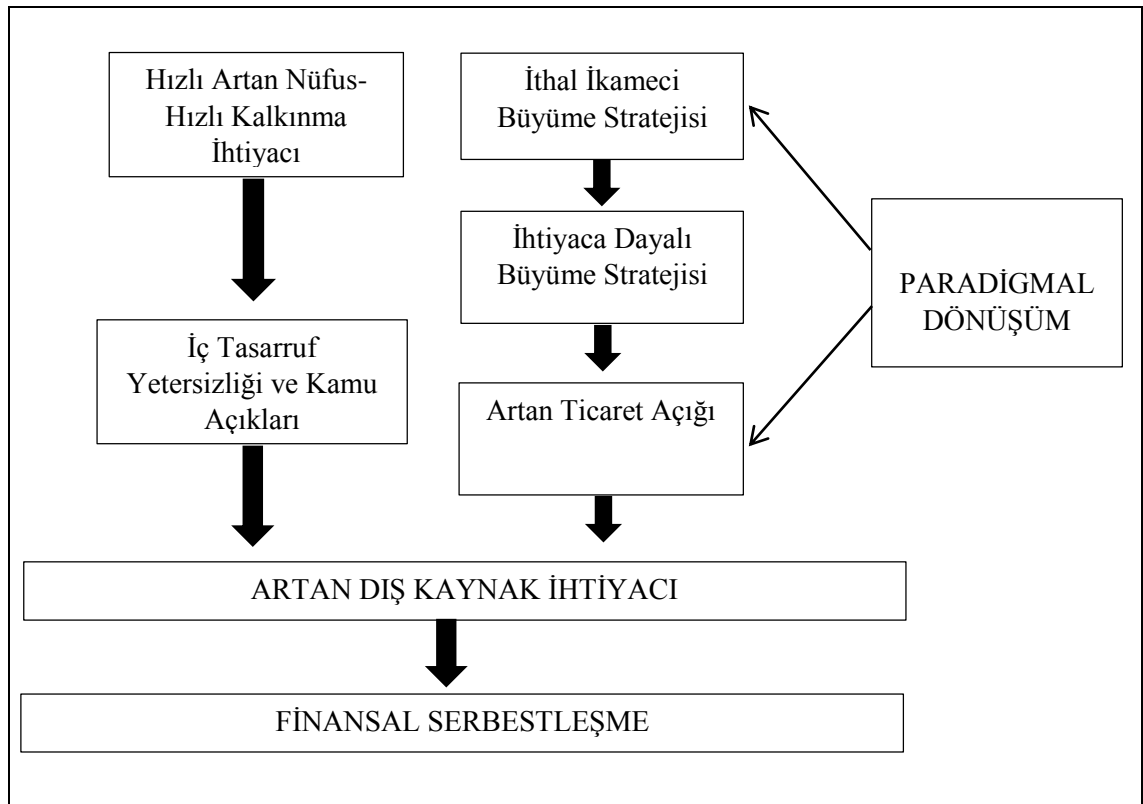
Hızlı Artan Nüfus-Hızlı Kalkınma İhtiyacı

İç Tasarruf Yetersizliği ve Kamu Açıkları

İthal İkameci Büyüme Stratejisi

İhtiyaca Dayalı Büyüme Stratejisi

Artan Ticaret Açığı

PARADİGMAL DÖNÜŞÜM

ARTAN DIŞ KAYNAK İHTİYACI

FİNANSAL SERBESTLEŞME